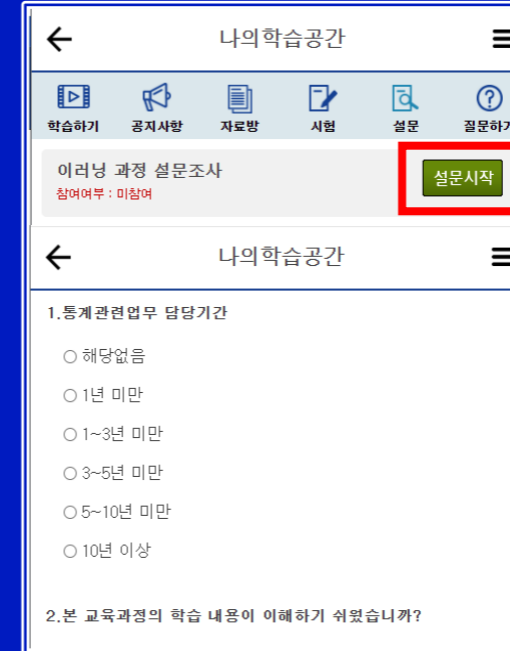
나의학습공간

학습하기 공지사항 자료방 시험 설문 질문하기

이러닝 과정 설문조사
참여여부 : 미참여

설문시작

나의학습공간

1.통계관련업무 담당기간

○ 해당없음
○ 1년 미만
○ 1~3년 미만
○ 3~5년 미만
○ 5~10년 미만
○ 10년 이상

2.본 교육과정의 학습 내용이 이해하기 쉬웠습니까?